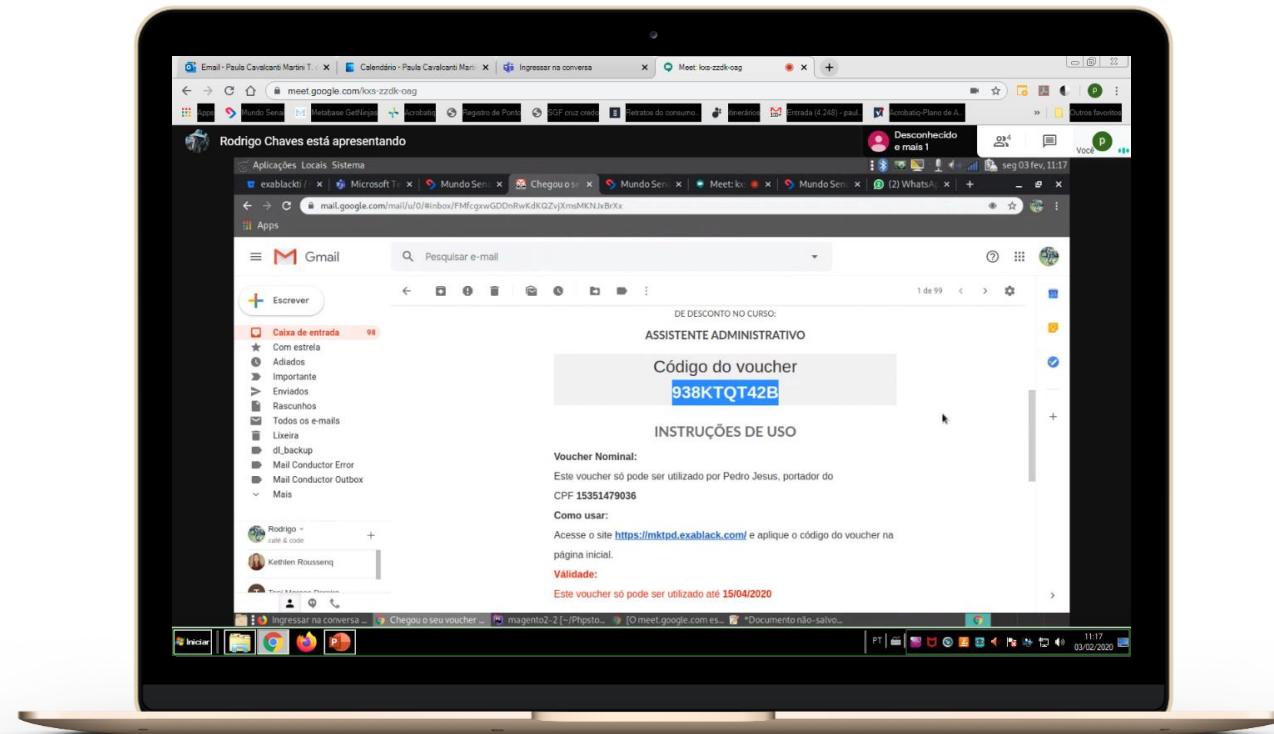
Email - Paula Cavalcanti Martini T. × | Calendário - Paula Cavalcanti Marti × | Ingressar na conversa × | Meet: kxs-zzdk-oag × | +

meet.google.com/kxs-zzdk-oag

Apps | Mundo Sena | Metabase GetNinjas | Acrobatic | Registro de Ponto | SGF cruz credo | Retratos do consumo... | Itinerários | Entrada (4.248) - paul... | Acrobatic-Plano de A... | » | Outros favoritos

Rodrigo Chaves está apresentando

Desconhecido e mais 1

4

Você

Aplicações Locais Sistema

seg 03 fev, 11:17

exablackt | × | Microsoft Te × | Mundo Sen × | Chegou o se × | Mundo Sen × | Meet: kx × | Mundo Sen × | (2) WhatsAp × | +

mail.google.com/mail/u/0/#inbox/FMfcgxwGDDnRwKdKQZvjXmsMKNJvBrXx

Apps

Gmail

Pesquisar e-mail

1 de 99

Escrever

Caixa de entrada 98
Com estrela
Adiados
Importante
Enviados
Rascunhos
Todos os e-mails
Lixeira
dl_backup
Mail Conductor Error
Mail Conductor Outbox
Mais

Rodrigo
café & code

Kethlen Rousseng

DE DESCONTO NO CURSO:

ASSISTENTE ADMINISTRATIVO

Código do voucher

938KTQT42B

INSTRUÇÕES DE USO

Voucher Nominal:

Este voucher só pode ser utilizado por Pedro Jesus, portador do CPF 15351479036

Como usar:

Acesse o site https://mktpd.exablack.com/ e aplique o código do voucher na página inicial.

Validade:

Este voucher só pode ser utilizado até 15/04/2020

Ingressar na conversa ... | Chegou o seu voucher ... | magento2-2 [~/Phpsto... | [O meet.google.com es... | *Documento não-salvo...

Iniciar

PT

11:17
03/02/2020